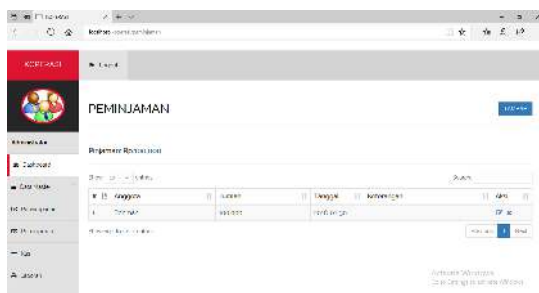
KOPERASI

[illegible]

Dashboard

Data Master

Peminjaman

Pembayaran

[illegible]

Laporan

Logout

PEMINJAMAN

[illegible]

Peminjaman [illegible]

Show 10 entries

Search:

| # | Anggota | Jumlah | Tanggal | Keterangan | Aksi |
|---|---|---|---|---|---|
| 1 | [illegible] | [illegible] | 2019-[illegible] | | |

Showing 1 to 1 of 1 entries

Previous 1 Next

Activate Windows
Go to Settings to activate Windows.